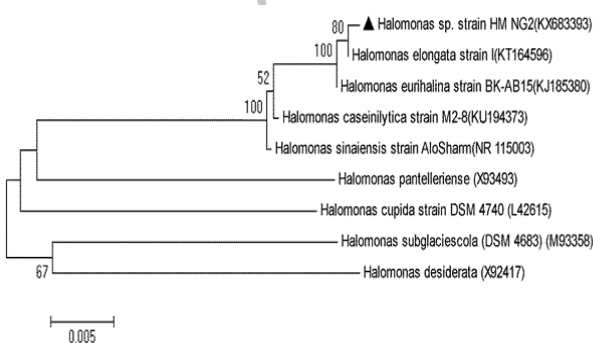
80 ▲ Halomonas sp. strain HM NG2(KX683393)

100 Halomonas elongata strain I(KT164596)

52

Halomonas eurihalina strain BK-AB15(KJ185380)

100 Halomonas caseinilytica strain M2-8(KU194373)

Halomonas sinaiensis strain AloSharm(NR 115003)

Halomonas pantelleriense (X93493)

Halomonas cupida strain DSM 4740 (L42615)

Halomonas subglaciescola (DSM 4683) (M93358)

67

Halomonas desiderata (X92417)

0.005